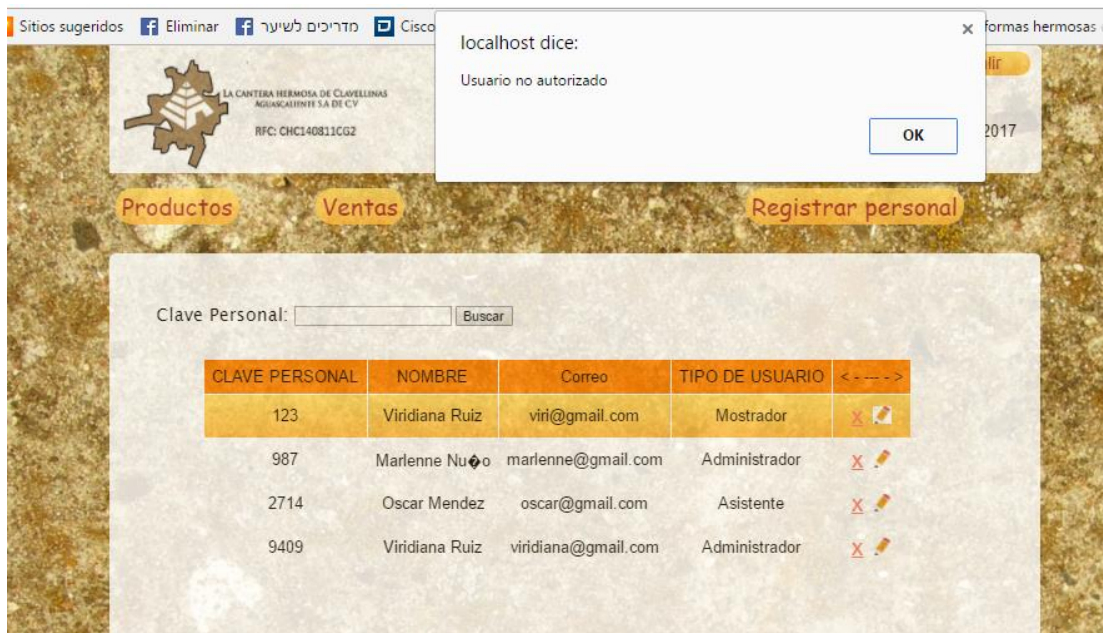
Sitios sugeridos Eliminar מדריכים לשיער Cisco formas hermosas

localhost dice:
Usuario no autorizado
OK

LA CANTERA HERMOSA DE CLAVELLINAS AGUASCALIENTE S.A DE C.V
RFC: CHC140811CG2

lir
2017

Productos Ventas Registrar personal

Clave Personal: Buscar

| CLAVE PERSONAL | NOMBRE | Correo | TIPO DE USUARIO | <-----> |
|---|---|---|---|---|
| 123 | Viridiana Ruiz | viri@gmail.com | Mostrador | X |
| 987 | Marlenne Nu�o | marlenne@gmail.com | Administrador | X |
| 2714 | Oscar Mendez | oscar@gmail.com | Asistente | X |
| 9409 | Viridiana Ruiz | viridiana@gmail.com | Administrador | X |